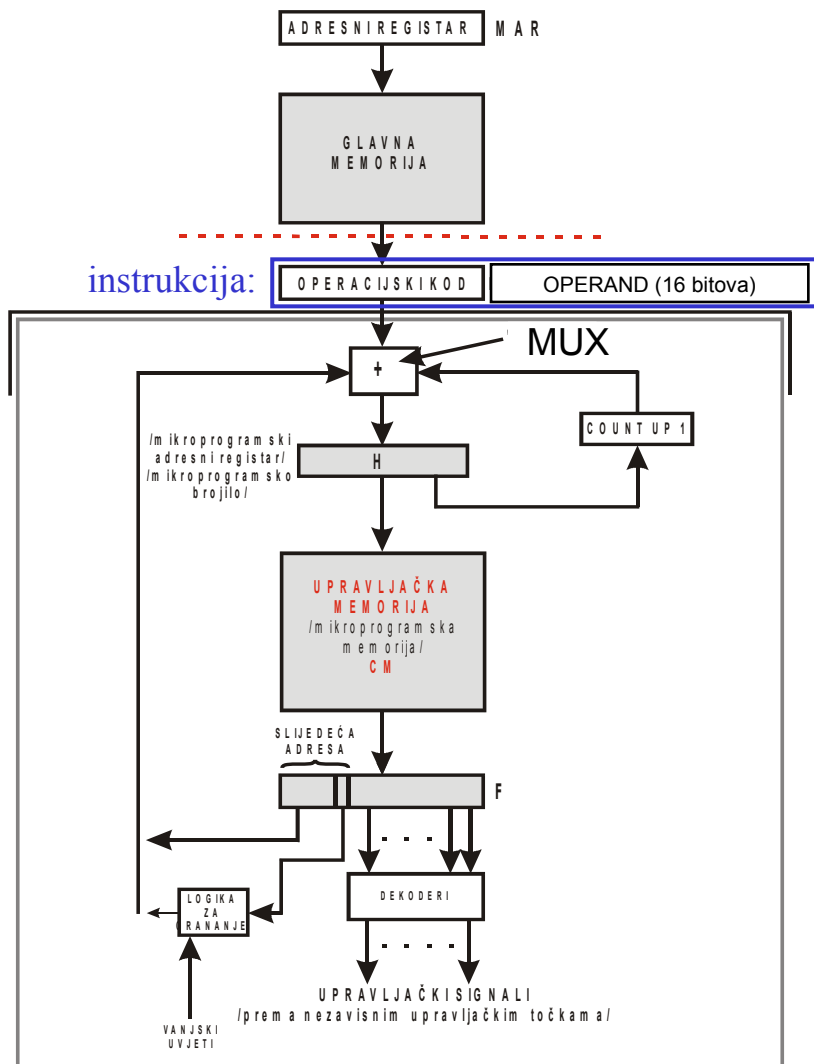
ADRESNIREGISTAR MAR

GLAVNA MEMORIJA

instrukcija: OPERACIJSKIKOD OPERAND (16 bitova)

MUX

+

COUNT UP 1

/mikroprogramski adresni registar/ /mikroprogramsko brojilo/

H

UPRAVLJAČKA MEMORIJA /mikroprogramska memorija/ CM

SLIJEDEĆA ADRESA

F

. . . .

LOGIKA ZA GRANANJE

DEKODERI

. . . .

UPRAVLJAČKISIGNALI /prema nezavisnim upravljačkim točkama/

VANJSKI UVJETI